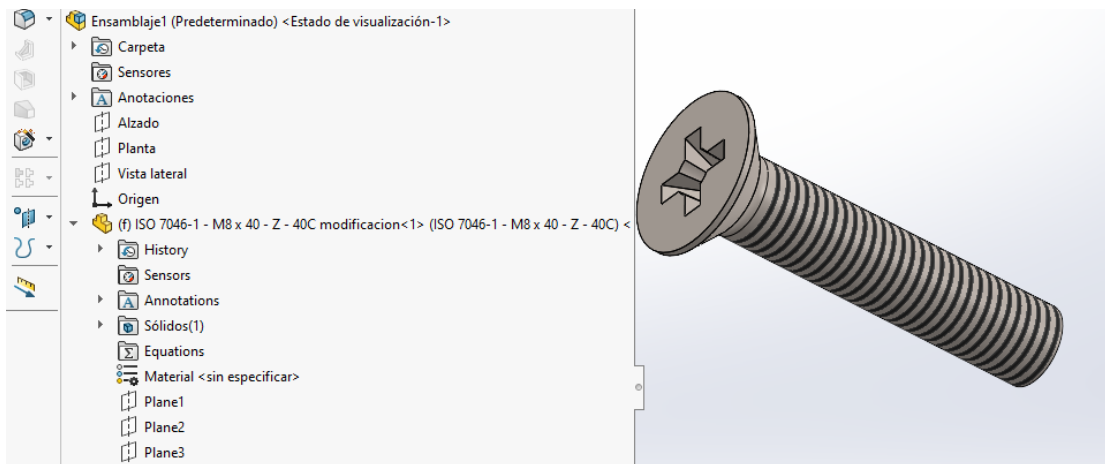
Ensamblaje1 (Predeterminado) <Estado de visualización-1>
Carpeta
Sensores
Anotaciones
Alzado
Planta
Vista lateral
Origen
(f) ISO 7046-1 - M8 x 40 - Z - 40C modificacion<1> (ISO 7046-1 - M8 x 40 - Z - 40C) <
History
Sensors
Annotations
Sólidos(1)
Equations
Material <sin especificar>
Plane1
Plane2
Plane3